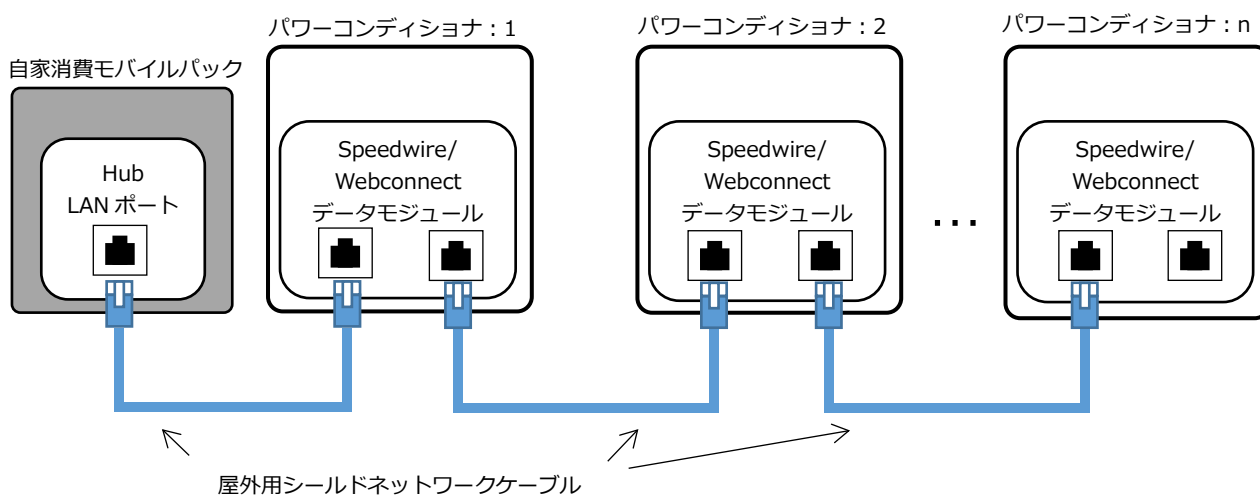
パワーコンディショナ：1

パワーコンディショナ：2

パワーコンディショナ：n

自家消費モバイルパック

Hub
LAN ポート

Speedwire/
Webconnect
データモジュール

Speedwire/
Webconnect
データモジュール

...

Speedwire/
Webconnect
データモジュール

屋外用シールドネットワークケーブル